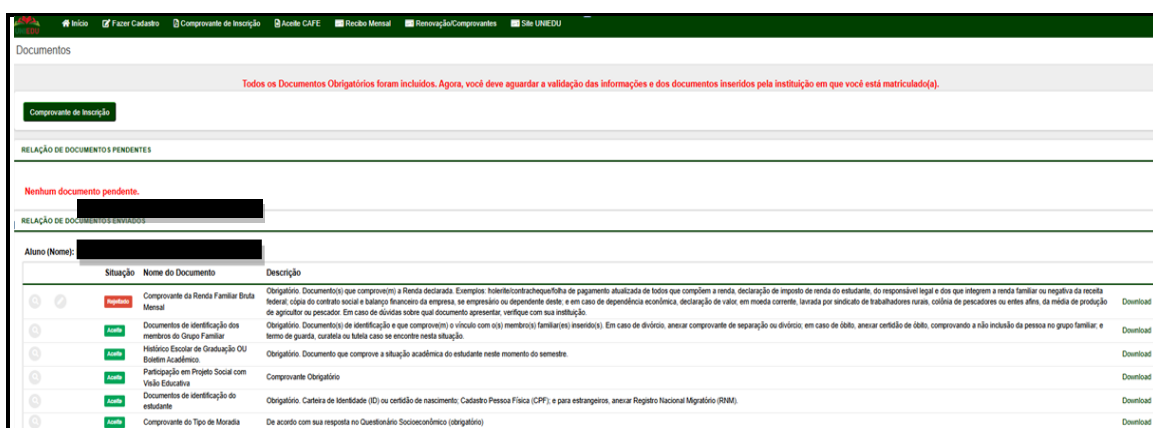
Início Fazer Cadastro Comprovante de Inscrição Aceite CAFE Recibo Mensal Renovação/Comprovantes Site UNIEDU

Documentos

Todos os Documentos Obrigatórios foram incluídos. Agora, você deve aguardar a validação das informações e dos documentos inseridos pela instituição em que você está matriculado(a).

Comprovante de Inscrição

RELAÇÃO DE DOCUMENTOS PENDENTES

Nenhum documento pendente.

RELAÇÃO DE DOCUMENTOS ENVIADOS

Aluno (Nome): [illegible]

| | Situação | Nome do Documento | Descrição | |
|---|---|---|---|---|
| | Rejeitado | Comprovante da Renda Familiar Bruta Mensal | Obrigatório. Documento(s) que comprove(m) a Renda declarada. Exemplos: holerite/contracheque/folha de pagamento atualizada de todos que compõem a renda, declaração de imposto de renda do estudante, do responsável legal e dos que integrem a renda familiar ou negativa da receita federal; cópia do contrato social e balanço financeiro da empresa, se empresário ou dependente deste; e em caso de dependência econômica, declaração de valor, em moeda corrente, lavrada por sindicato de trabalhadores rurais, colônia de pescadores ou entes afins, da média de produção de agricultor ou pescador. Em caso de dúvidas sobre qual documento apresentar, verifique com sua instituição. | Download |
| | Aceite | Documentos de identificação dos membros do Grupo Familiar | Obrigatório. Documento(s) de identificação e que comprove(m) o vínculo com o(s) membro(s) familiar(es) inserido(s). Em caso de divórcio, anexar comprovante de separação ou divórcio; em caso de óbito, anexar certidão de óbito, comprovando a não inclusão da pessoa no grupo familiar; e termo de guarda, curatela ou tutela caso se encontre nesta situação. | Download |
| | Aceite | Histórico Escolar de Graduação OU Boletim Acadêmico. | Obrigatório. Documento que comprove a situação acadêmica do estudante neste momento do semestre. | Download |
| | Aceite | Participação em Projeto Social com Visão Educativa | Comprovante Obrigatório | Download |
| | Aceite | Documentos de identificação do estudante | Obrigatório. Carteira de Identidade (ID) ou certidão de nascimento; Cadastro Pessoa Física (CPF); e para estrangeiros, anexar Registro Nacional Migratório (RNM). | Download |
| | Aceite | Comprovante do Tipo de Moradia | De acordo com sua resposta no Questionário Socioeconômico (obrigatório) | Download |